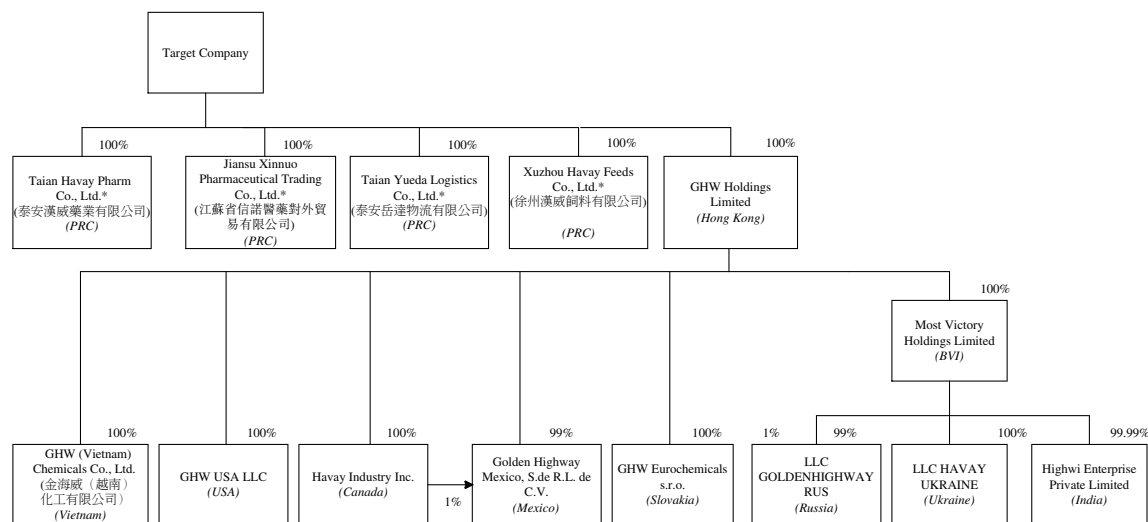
Target Company

100%

Taian Havay Pharm Co., Ltd.* (泰安漢威藥業有限公司) (PRC)

100%

Jiansu Xinnuo Pharmaceutical Trading Co., Ltd.* (江蘇省信諾醫藥對外貿易有限公司) (PRC)

100%

Taian Yueda Logistics Co., Ltd.* (泰安岳達物流有限公司) (PRC)

100%

Xuzhou Havay Feeds Co., Ltd.* (徐州漢威飼料有限公司) (PRC)

100%

GHW Holdings Limited (Hong Kong)

100%

Most Victory Holdings Limited (BVI)

100%

GHW (Vietnam) Chemicals Co., Ltd. (金海威（越南）化工有限公司) (Vietnam)

100%

GHW USA LLC (USA)

100%

Havay Industry Inc. (Canada)

1%

99%

Golden Highway Mexico, S.de R.L. de C.V. (Mexico)

100%

GHW Eurochemicals s.r.o. (Slovakia)

1%

99%

LLC GOLDENHIGHWAY RUS (Russia)

100%

LLC HAVAY UKRAINE (Ukraine)

99.99%

Highwi Enterprise Private Limited (India)